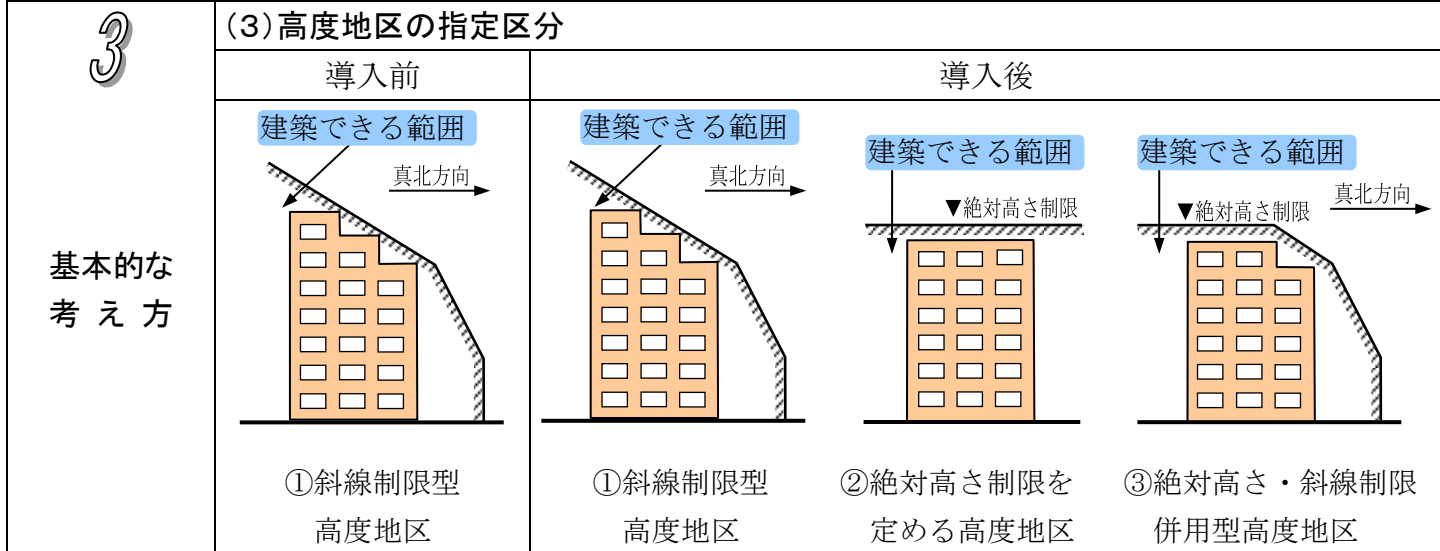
| 3 | (3)高度地区の指定区分 | | | |
|---|---|---|---|---|
| | 導入前 | 導入後 | | |
| 基本的な考え方 | 建築できる範囲 真北方向 ①斜線制限型高度地区 | 建築できる範囲 真北方向 ①斜線制限型高度地区 | 建築できる範囲 ▼絶対高さ制限 ②絶対高さ制限を定める高度地区 | 建築できる範囲 ▼絶対高さ制限 真北方向 ③絶対高さ・斜線制限併用型高度地区 |